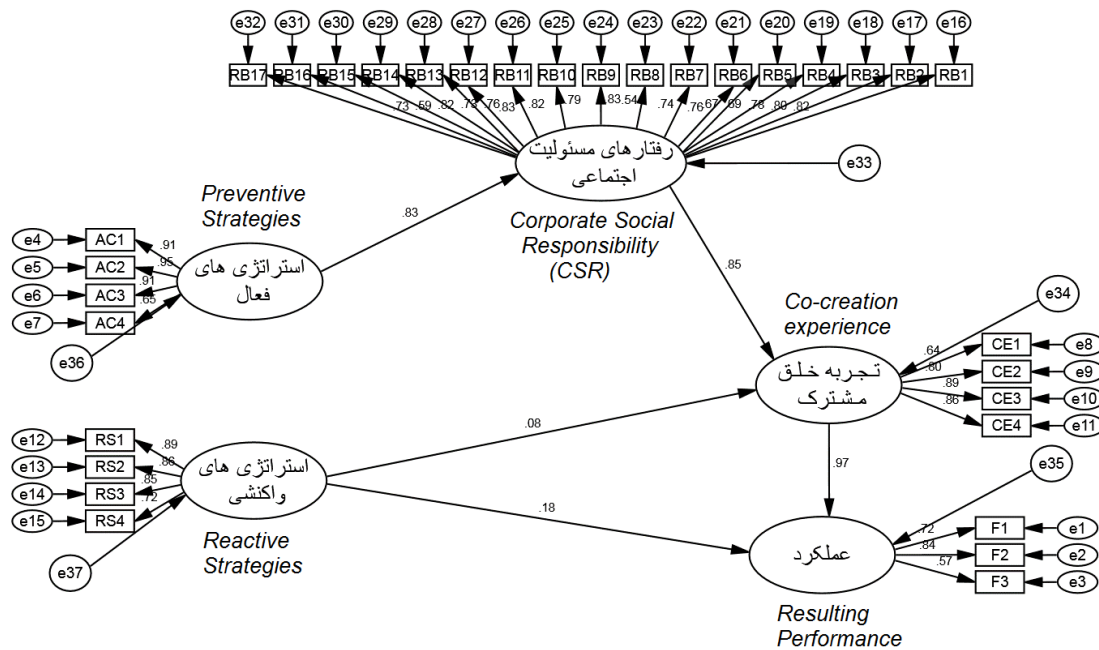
e32 e31 e30 e29 e28 e27 e26 e25 e24 e23 e22 e21 e20 e19 e18 e17 e16

RB17 RB16 RB15 RB14 RB13 RB12 RB11 RB10 RB9 RB8 RB7 RB6 RB5 RB4 RB3 RB2 RB1

.73 .59 .82 .72 .76 .83 .82 .79 .83 .54 .74 .76 .67 .69 .78 .80 .82

رفتارهای مسئولیت اجتماعی

e33

Corporate Social Responsibility (CSR)

Preventive Strategies

.83

e4 AC1 .91
e5 AC2 .95
e6 AC3 .91
e7 AC4 .65

استراتژی های فعال

e36

.85

Co-creation experience

e34

.64 CE1 e8
.80 CE2 e9
.89 CE3 e10
.86 CE4 e11

تجربه خلق مشترک

.08

e12 RS1 .89
e13 RS2 .86
e14 RS3 .85
e15 RS4 .72

استراتژی های واکنشی

e37

.97

e35

.18

.72 F1 e1
.84 F2 e2
.57 F3 e3

عملکرد

Reactive Strategies

Resulting Performance